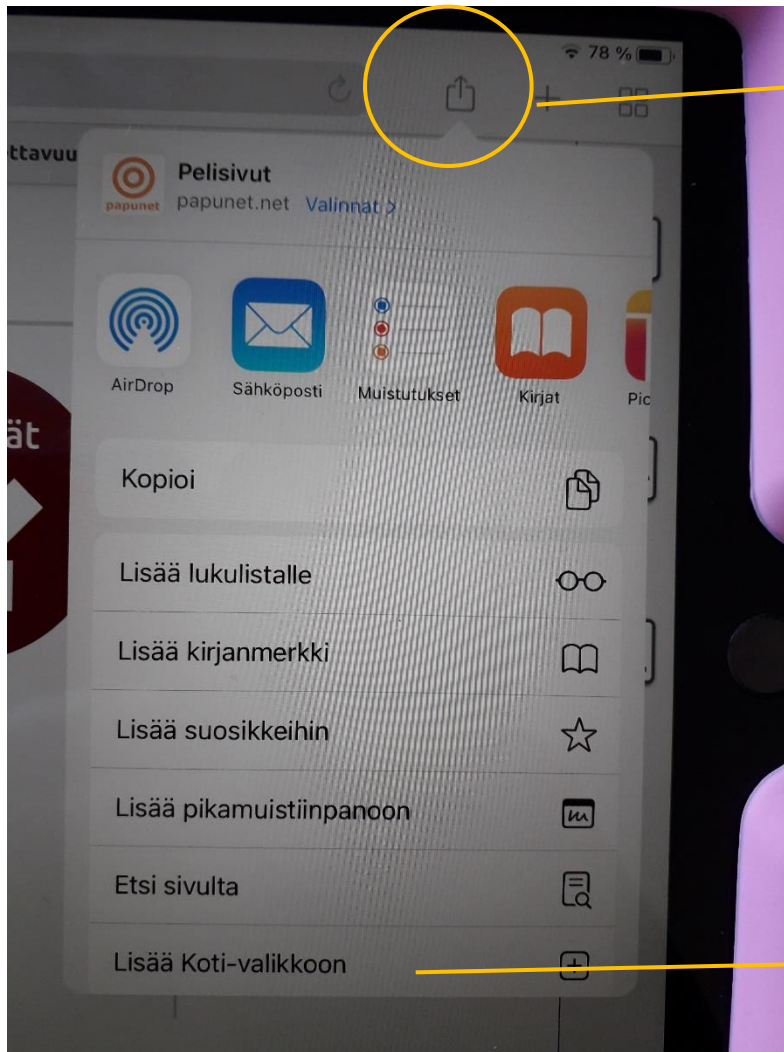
78 %

ttavuu

Pelisivut
papunet
papunet.net Valinnat >

AirDrop
Sähköposti
Muistutukset
Kirjat
Pic

ät

Kopioi

Lisää lukulistalle

Lisää kirjanmerkki

Lisää suosikkeihin

Lisää pikamuistiinpanoon

Etsi sivulta

Lisää Koti-valikkoon